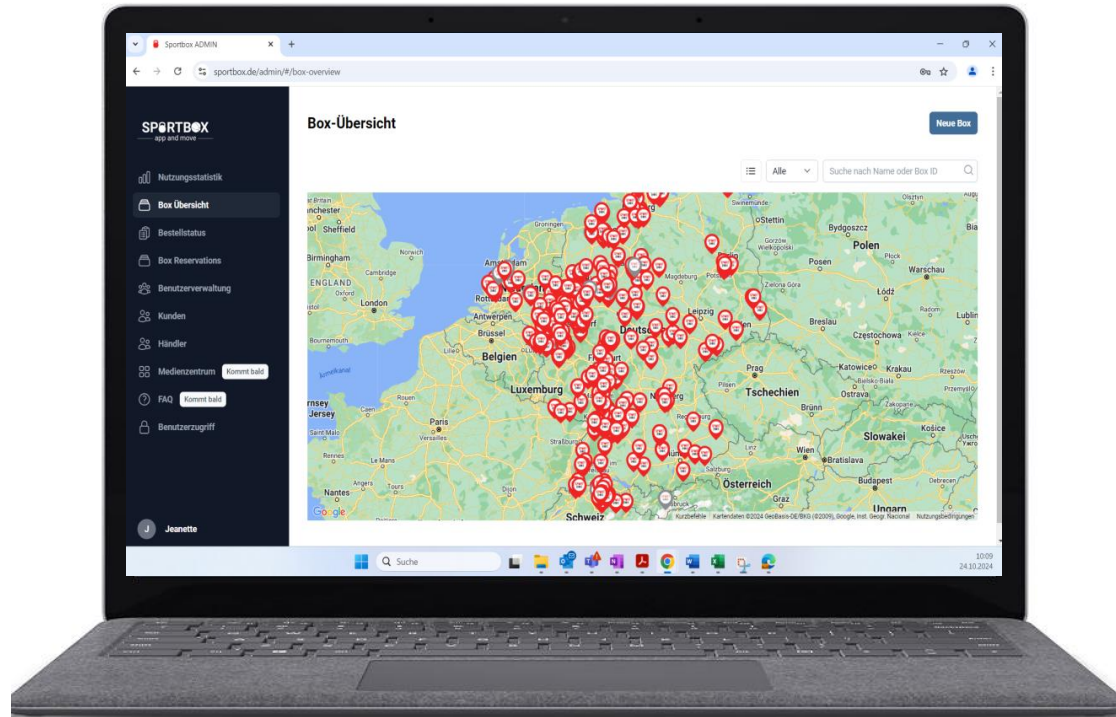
Sportbox ADMIN
sportbox.de/admin/#/box-overview

SPORTBOX
app and move

Nutzungsstatistik
Box Übersicht
Bestellstatus
Box Reservations
Benutzerverwaltung
Kunden
Händler
Medienzentrum Kommt bald
FAQ Kommt bald
Benutzerzugriff

J Jeanette

Box-Übersicht

Neue Box

Alle

Suche nach Name oder Box ID

Sheffield
Birmingham
Norwich
Cambridge
ENGLAND
Oxford
London
Bournemouth
Groningen
Rotterdam
Antwerpen
Brüssel
Belgien
Lille
Luxemburg
Jersey
Caen
Rouen
Paris
Versailles
Saint-Malo
Rennes
Le Mans
Angers
Tours
Nantes
Dijon
Straßburg
Schweiz
Deutschland
Magdeburg
Leipzig
Nürnberg
Regensburg
Salzburg
Österreich
Graz
Wien
Bratislava
Budapest
Ungarn
Brünn
Slowakei
Košice
Tschechien
Prag
Pilsen
Ostrava
Katowice
Krakau
Częstochowa
Kielce
Breslau
Łódź
Radom
Lublin
Polen
Posen
Płock
Warschau
Bydgoszcz
Olsztyn
Stettin
Swinemünde
Gorzów Wielkopolski
Zielona Góra
Zakopane
Przemyśl
Debrecen
Bielsko-Biała
Google
Kurzbefehle Kartendaten ©2024 GeoBasis-DE/BKG (©2009), Google, Inst. Geogr. Nacional Nutzungsbedingungen

Suche
10:09
24.10.2024